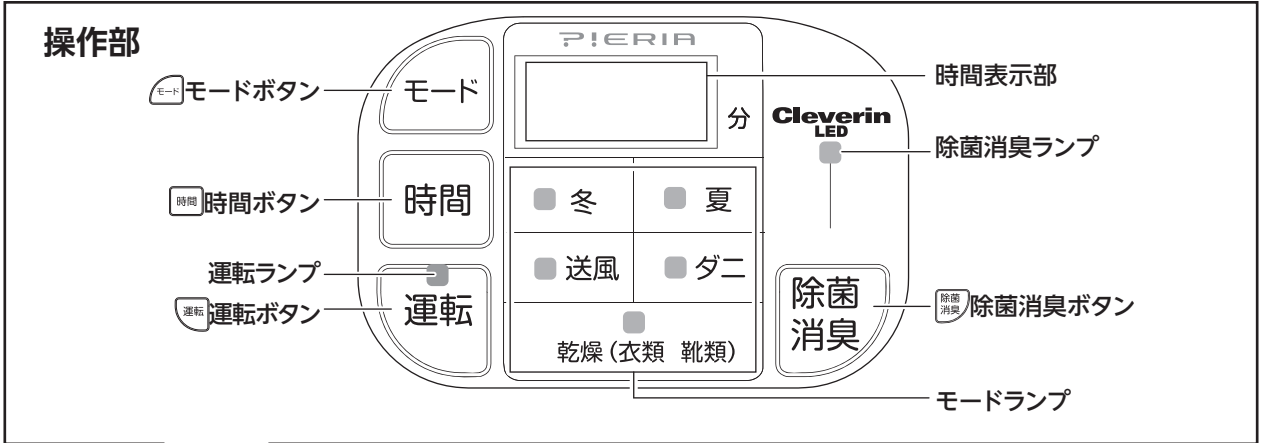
操作部

モード モードボタン

時間 時間ボタン

運転ランプ

運転 運転ボタン

モード

時間

運転

PIERIA

分

冬

夏

送風

ダニ

乾燥（衣類 靴類）

Cleverin LED

除菌 消臭

時間表示部

除菌消臭ランプ

除菌 消臭 除菌消臭ボタン

モードランプ